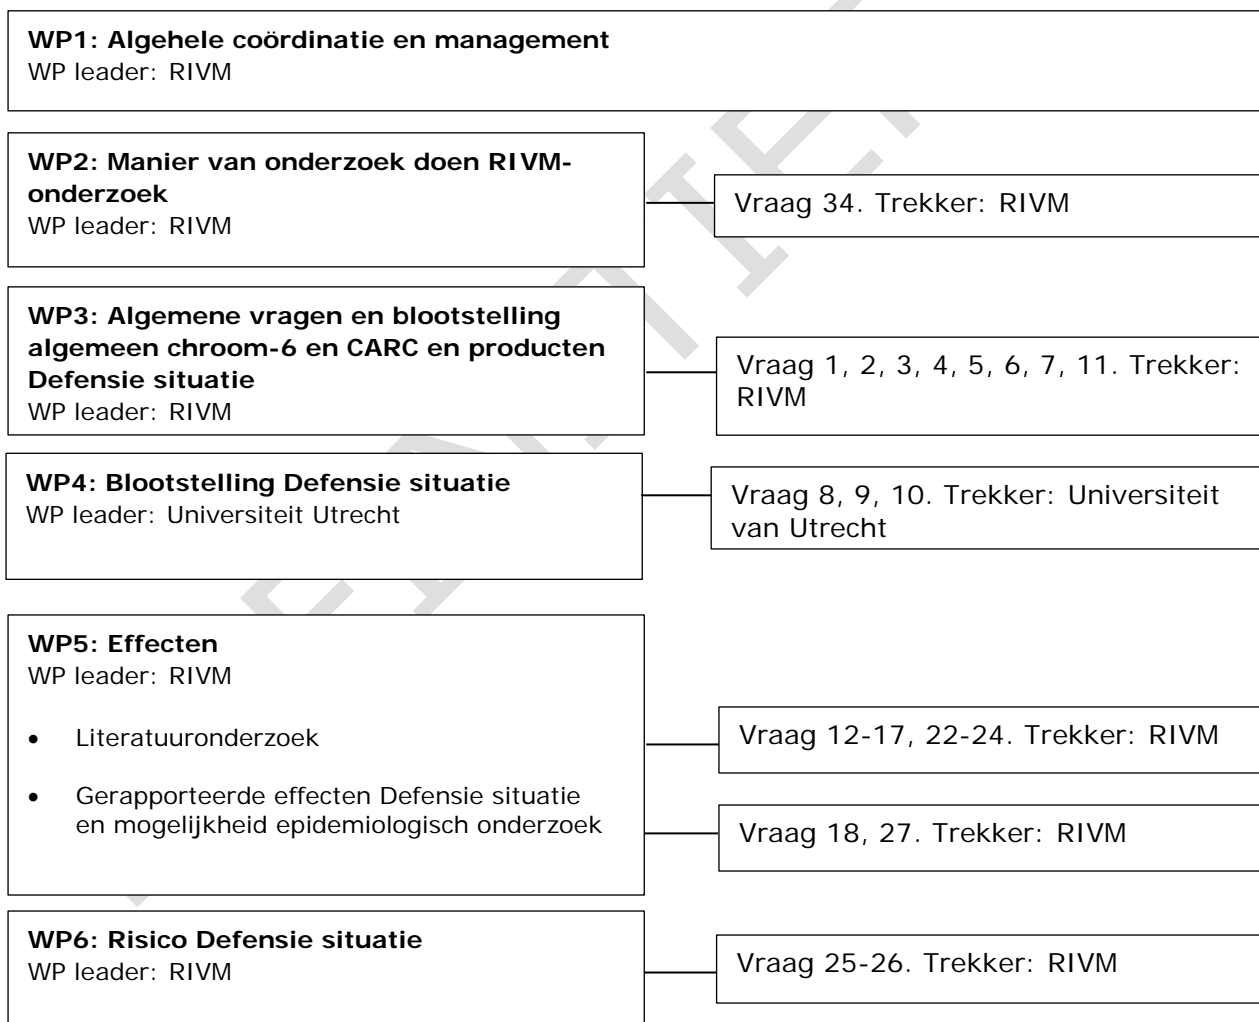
**WP1: Algehele coördinatie en management**
WP leader: RIVM

**WP2: Manier van onderzoek doen RIVM-onderzoek**
WP leader: RIVM

Vraag 34. Trekker: RIVM

**WP3: Algemene vragen en blootstelling algemeen chroom-6 en CARC en producten Defensie situatie**
WP leader: RIVM

Vraag 1, 2, 3, 4, 5, 6, 7, 11. Trekker: RIVM

**WP4: Blootstelling Defensie situatie**
WP leader: Universiteit Utrecht

Vraag 8, 9, 10. Trekker: Universiteit van Utrecht

**WP5: Effecten**
WP leader: RIVM

- Literatuuronderzoek
- Gerapporteerde effecten Defensie situatie en mogelijkheid epidemiologisch onderzoek

Vraag 12-17, 22-24. Trekker: RIVM

Vraag 18, 27. Trekker: RIVM

**WP6: Risico Defensie situatie**
WP leader: RIVM

Vraag 25-26. Trekker: RIVM